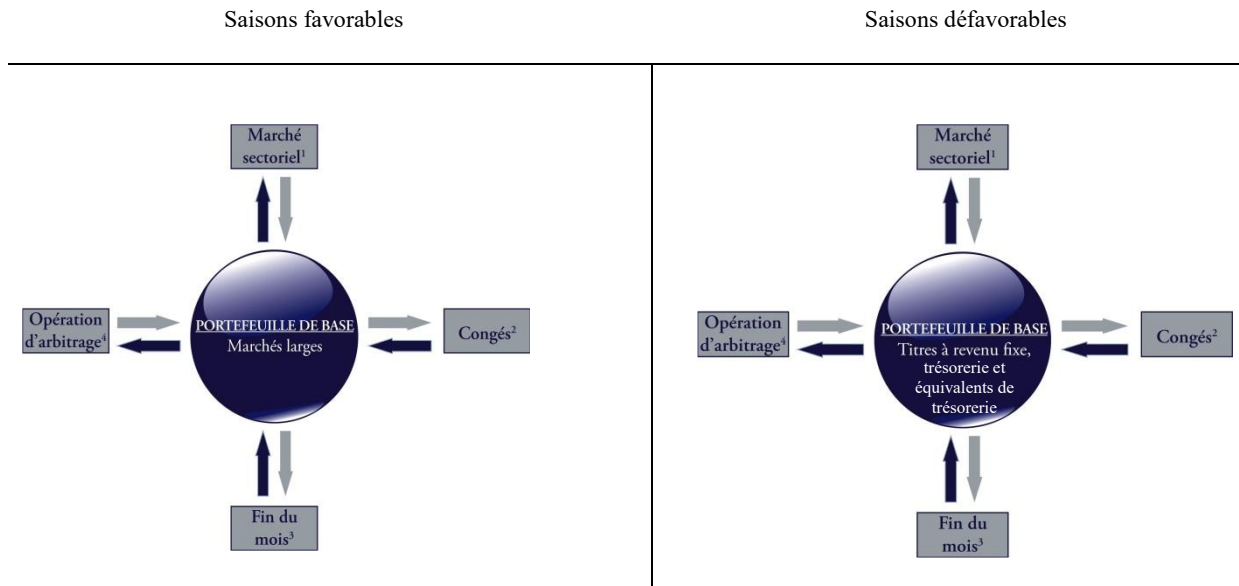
Saisons favorables

Saisons défavorables

Marché sectoriel$^1$

Opération d'arbitrage$^4$

PORTEFEUILLE DE BASE
Marchés larges

Congés$^2$

Fin du mois$^3$

Marché sectoriel$^1$

Opération d'arbitrage$^4$

PORTEFEUILLE DE BASE
Titres à revenu fixe, trésorerie et équivalents de trésorerie

Congés$^2$

Fin du mois$^3$